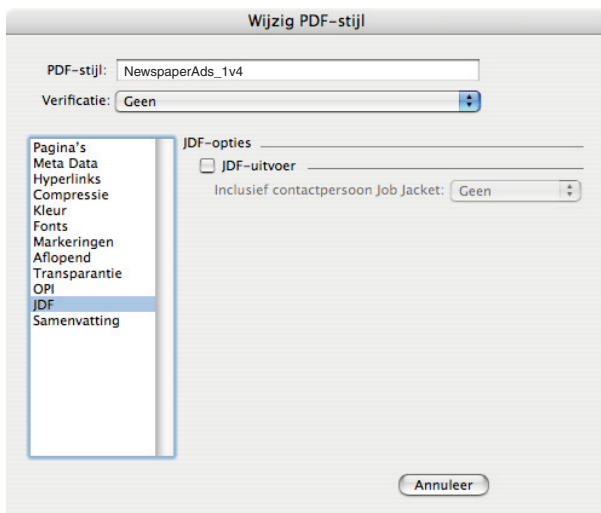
Wijzig PDF-stijl

PDF-stijl: NewspaperAds_1v4

Verificatie: Geen

Pagina's
Meta Data
Hyperlinks
Compressie
Kleur
Fonts
Markeringen
Aflopend
Transparantie
OPI
JDF
Samenvatting

JDF-opties

JDF-uitvoer

Inclusief contactpersoon Job Jacket: Geen

Annuleer